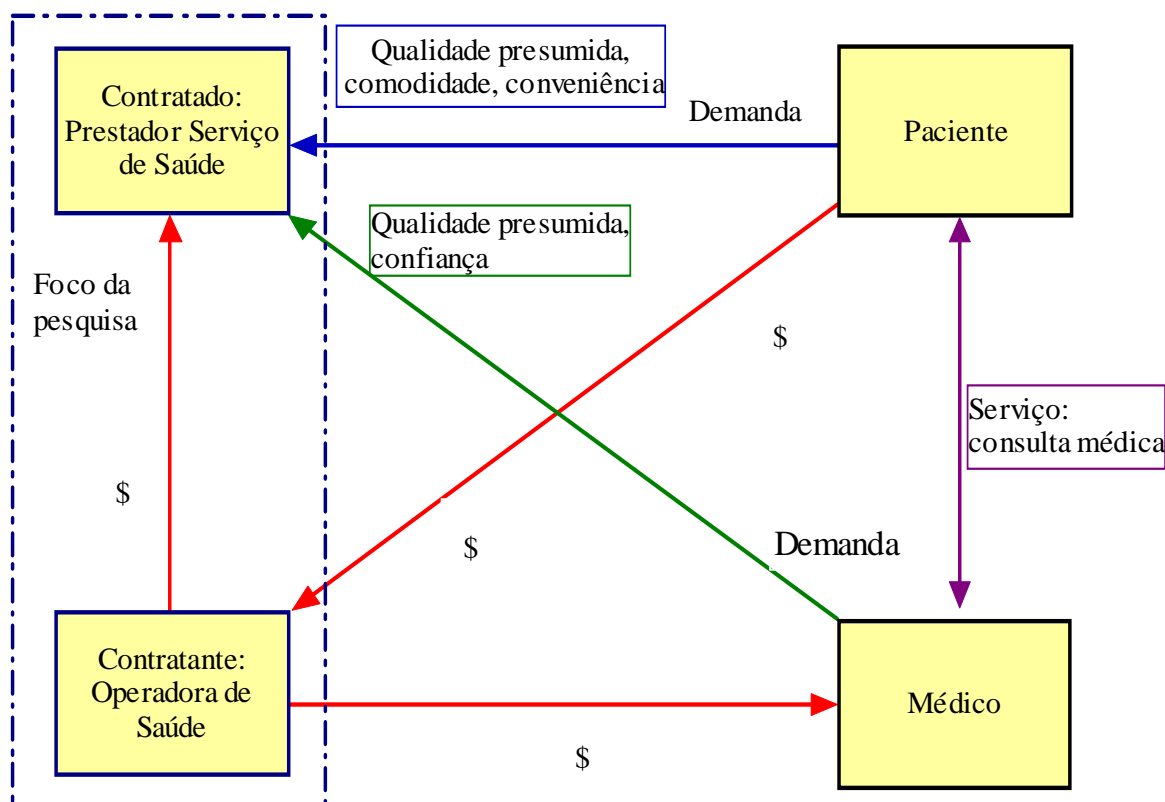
Contratado: Prestador Serviço de Saúde

Qualidade presumida, comodidade, conveniência

Demanda

Paciente

Qualidade presumida, confiança

Foco da pesquisa

$

Serviço: consulta médica

$

$

Demanda

Contratante: Operadora de Saúde

Médico

$